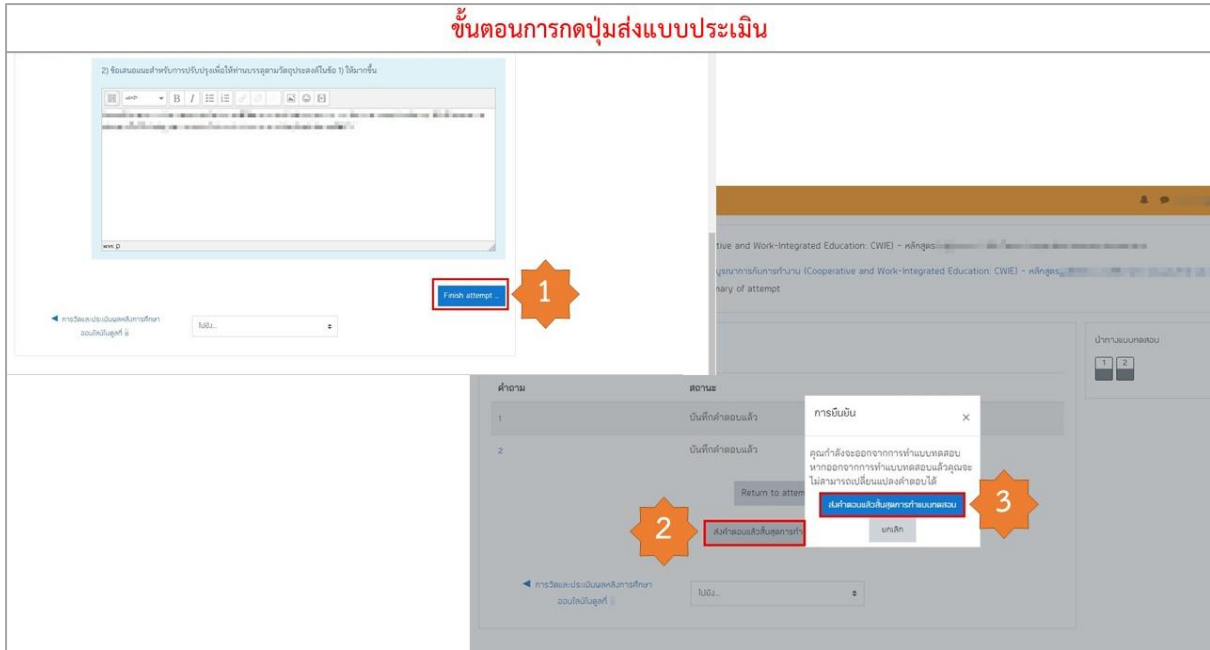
ขั้นตอนการกดปุ่มส่งแบบประเมิน

2) ข้อเสนอแนะสำหรับการปรับปรุงเพื่อให้ท่านบรรลุตามวัตถุประสงค์ในข้อ 1) ให้มากขึ้น

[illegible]

Finish attempt ...

1

◄ การวัดและประเมินผลหลังการศึกษา ออนไลน์ในลูกที่ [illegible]

ไปยัง...

tive and Work-Integrated Education: CWIE) - หลักสูตร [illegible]

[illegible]บูรณาการกับการทำงาน (Cooperative and Work-Integrated Education: CWIE) - หลักสูตร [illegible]

nary of attempt

นำทางแบบทดสอบ

1 2

| คำถาม | สถานะ |
|---|---|
| 1 | บันทึกคำตอบแล้ว |
| 2 | บันทึกคำตอบแล้ว |

Return to attem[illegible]

2

ส่งคำตอบแล้วสิ้นสุดการทำ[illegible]

การยืนยัน

×

คุณกำลังจะออกจากการทำแบบทดสอบ หากออกจากการทำแบบทดสอบแล้วคุณจะไม่สามารถเปลี่ยนแปลงคำตอบได้

ส่งคำตอบแล้วสิ้นสุดการทำแบบทดสอบ

3

ยกเลิก

◄ การวัดและประเมินผลหลังการศึกษา ออนไลน์ในลูกที่ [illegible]

ไปยัง...